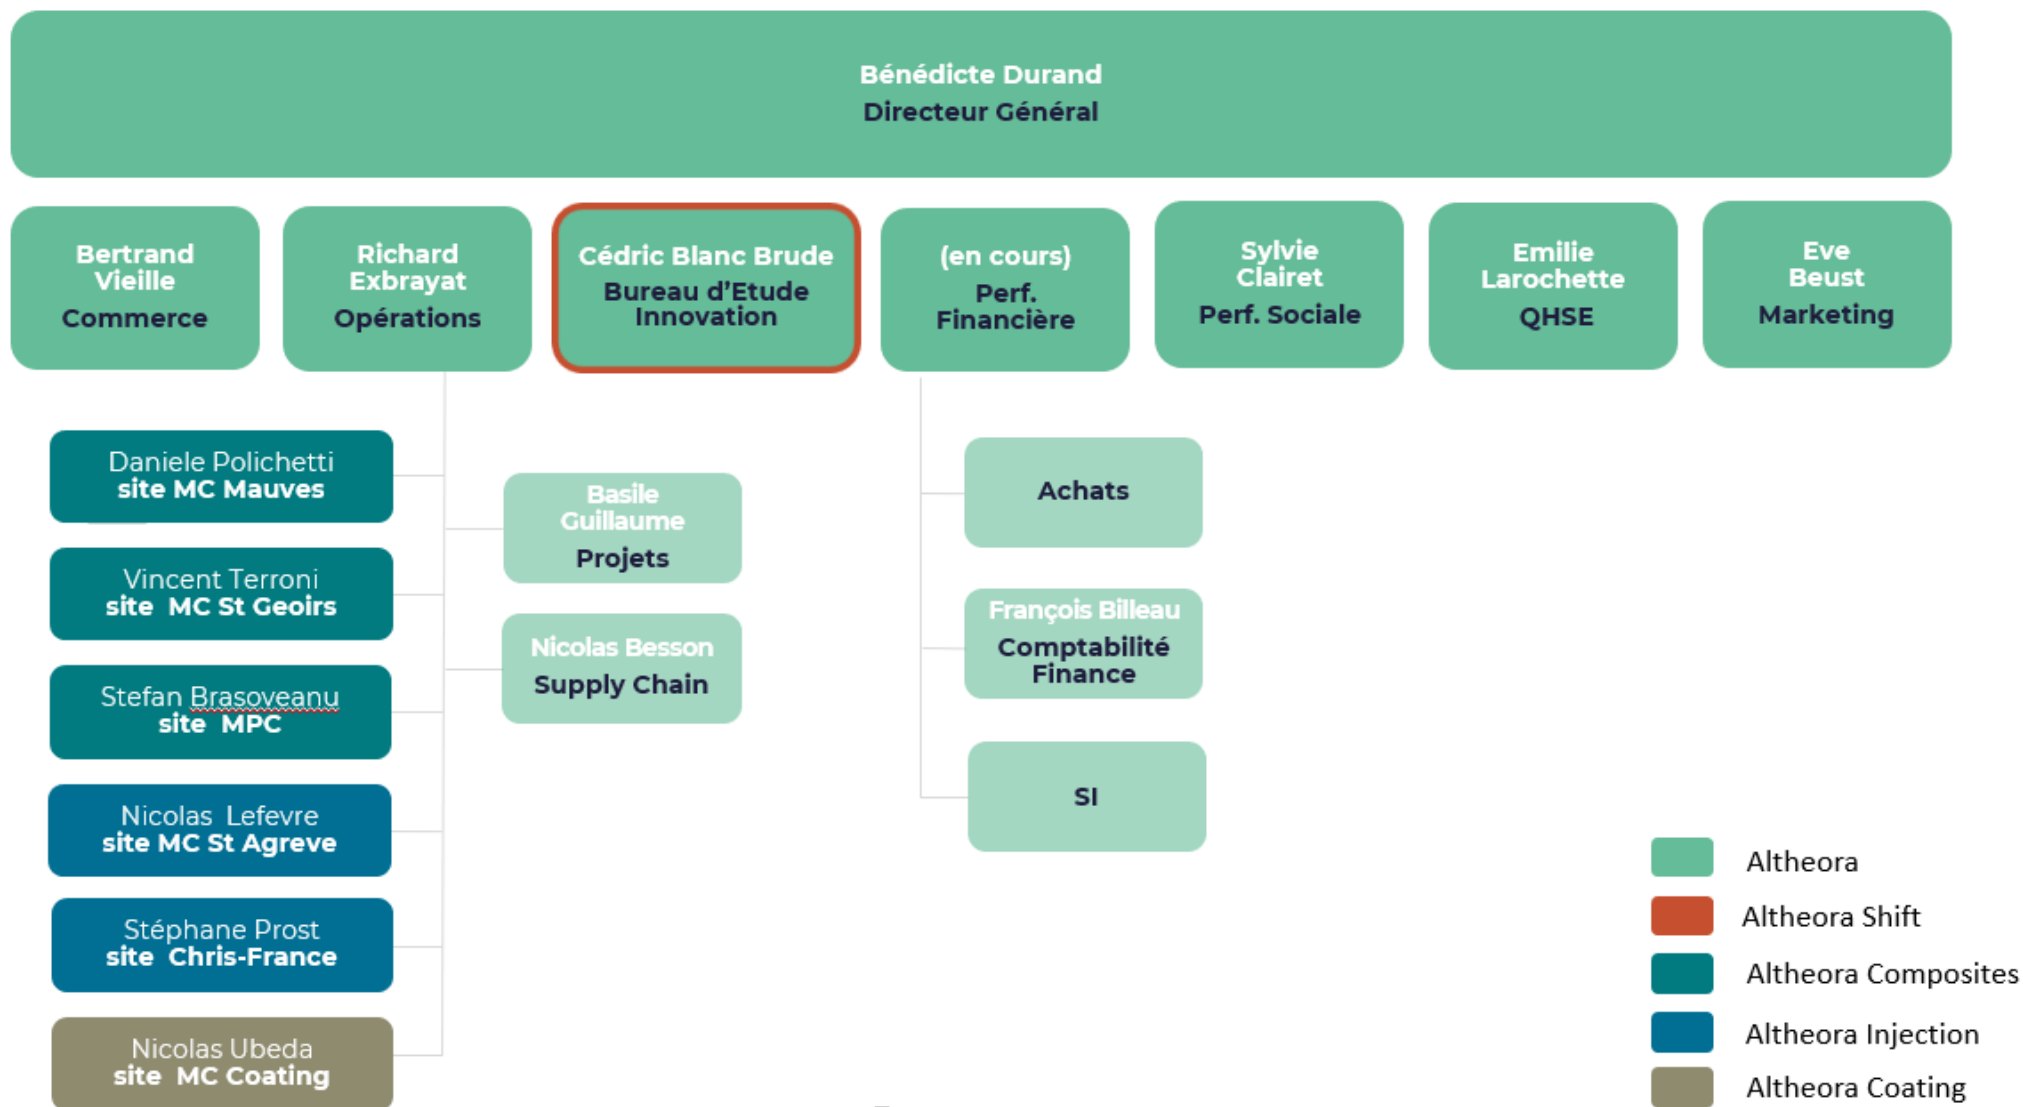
Bénédicte Durand
Directeur Général

Bertrand Vieille
Commerce

Richard Exbrayat
Opérations

Cédric Blanc Brude
Bureau d'Etude Innovation

(en cours)
Perf. Financière

Sylvie Clairet
Perf. Sociale

Emilie Larochette
QHSE

Eve Beust
Marketing

Daniele Polichetti
site MC Mauves

Vincent Terroni
site MC St Geoirs

Stefan Brasoveanu
site MPC

Nicolas Lefevre
site MC St Agreve

Stéphane Prost
site Chris-France

Nicolas Ubeda
site MC Coating

Basile Guillaume
Projets

Nicolas Besson
Supply Chain

Achats

François Billeau
Comptabilité Finance

SI

Altheora
Altheora Shift
Altheora Composites
Altheora Injection
Altheora Coating